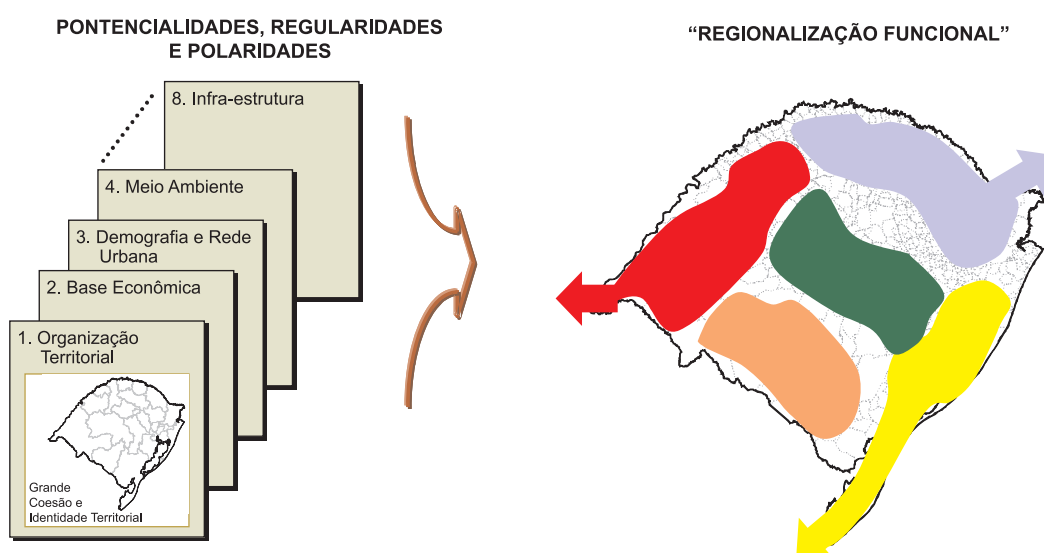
PONTENCIALIDADES, REGULARIDADES E POLARIDADES

"REGIONALIZAÇÃO FUNCIONAL"

8. Infra-estrutura

4. Meio Ambiente

3. Demografia e Rede Urbana

2. Base Econômica

1. Organização Territorial

Grande Coesão e Identidade Territorial